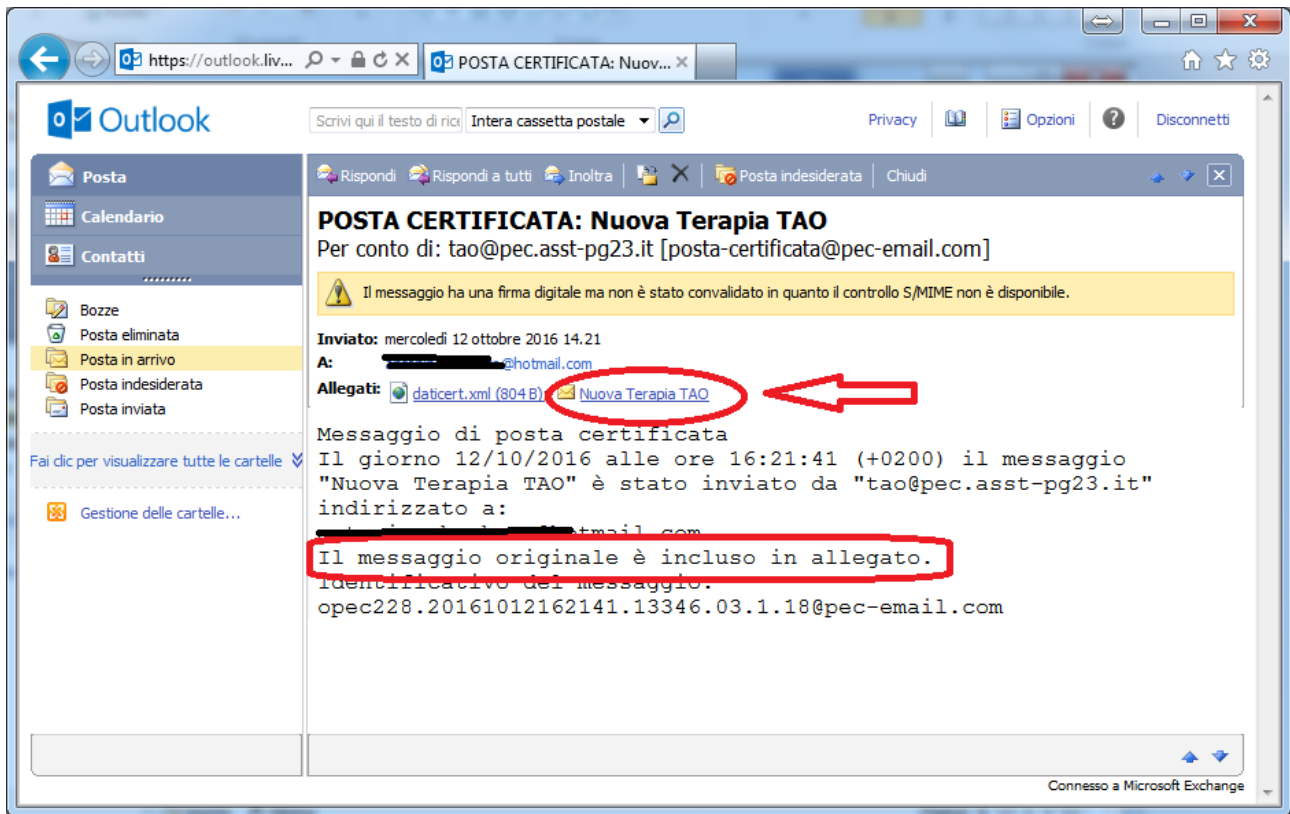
https://outlook.liv...

POSTA CERTIFICATA: Nuov... ×

Outlook

Scrivi qui il testo di rice

Intera cassetta postale

Privacy

Opzioni

Disconnetti

Posta

Calendario

Contatti

Bozze

Posta eliminata

Posta in arrivo

Posta indesiderata

Posta inviata

Fai clic per visualizzare tutte le cartelle

Gestione delle cartelle...

Rispondi

Rispondi a tutti

Inoltra

Posta indesiderata

Chiudi

POSTA CERTIFICATA: Nuova Terapia TAO

Per conto di: tao@pec.asst-pg23.it [posta-certificata@pec-email.com]

Il messaggio ha una firma digitale ma non è stato convalidato in quanto il controllo S/MIME non è disponibile.

Inviato: mercoledì 12 ottobre 2016 14.21

A: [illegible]@hotmail.com

Allegati: daticert.xml (804 B) Nuova Terapia TAO

Messaggio di posta certificata
Il giorno 12/10/2016 alle ore 16:21:41 (+0200) il messaggio "Nuova Terapia TAO" è stato inviato da "tao@pec.asst-pg23.it" indirizzato a:
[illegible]tmail.com
Il messaggio originale è incluso in allegato.
Identificativo del messaggio:
opec228.20161012162141.13346.03.1.18@pec-email.com

Connesso a Microsoft Exchange